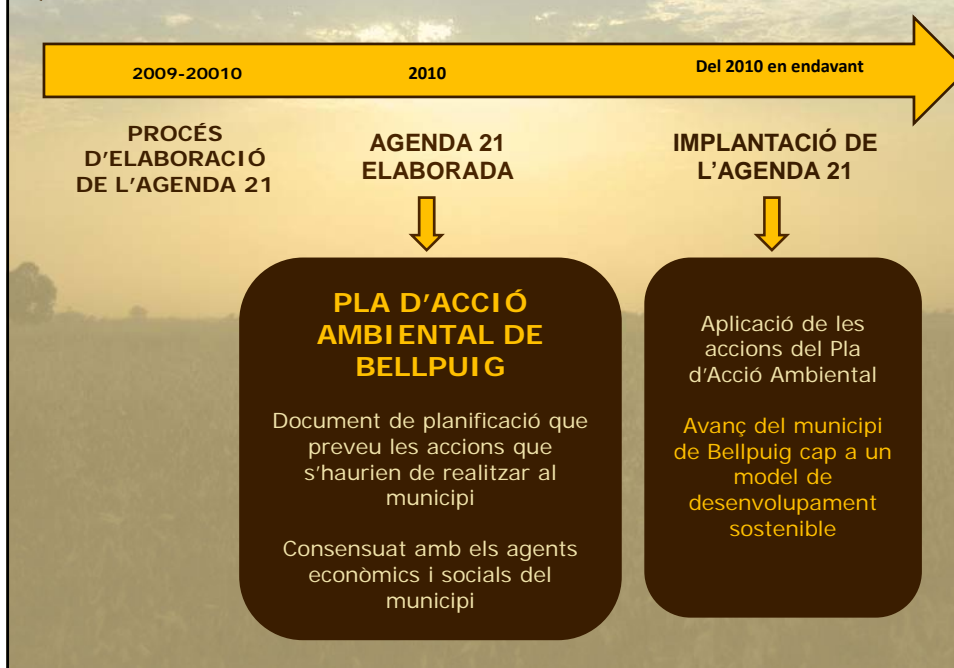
2009-20010

2010

Del 2010 en endavant

PROCÉS D'ELABORACIÓ DE L'AGENDA 21

AGENDA 21 ELABORADA

IMPLANTACIÓ DE L'AGENDA 21

PLA D'ACCIÓ AMBIENTAL DE BELLPUIG

Document de planificació que preveu les accions que s'haurien de realitzar al municipi

Consensuat amb els agents econòmics i socials del municipi

Aplicació de les accions del Pla d'Acció Ambiental

Avanç del municipi de Bellpuig cap a un model de desenvolupament sostenible